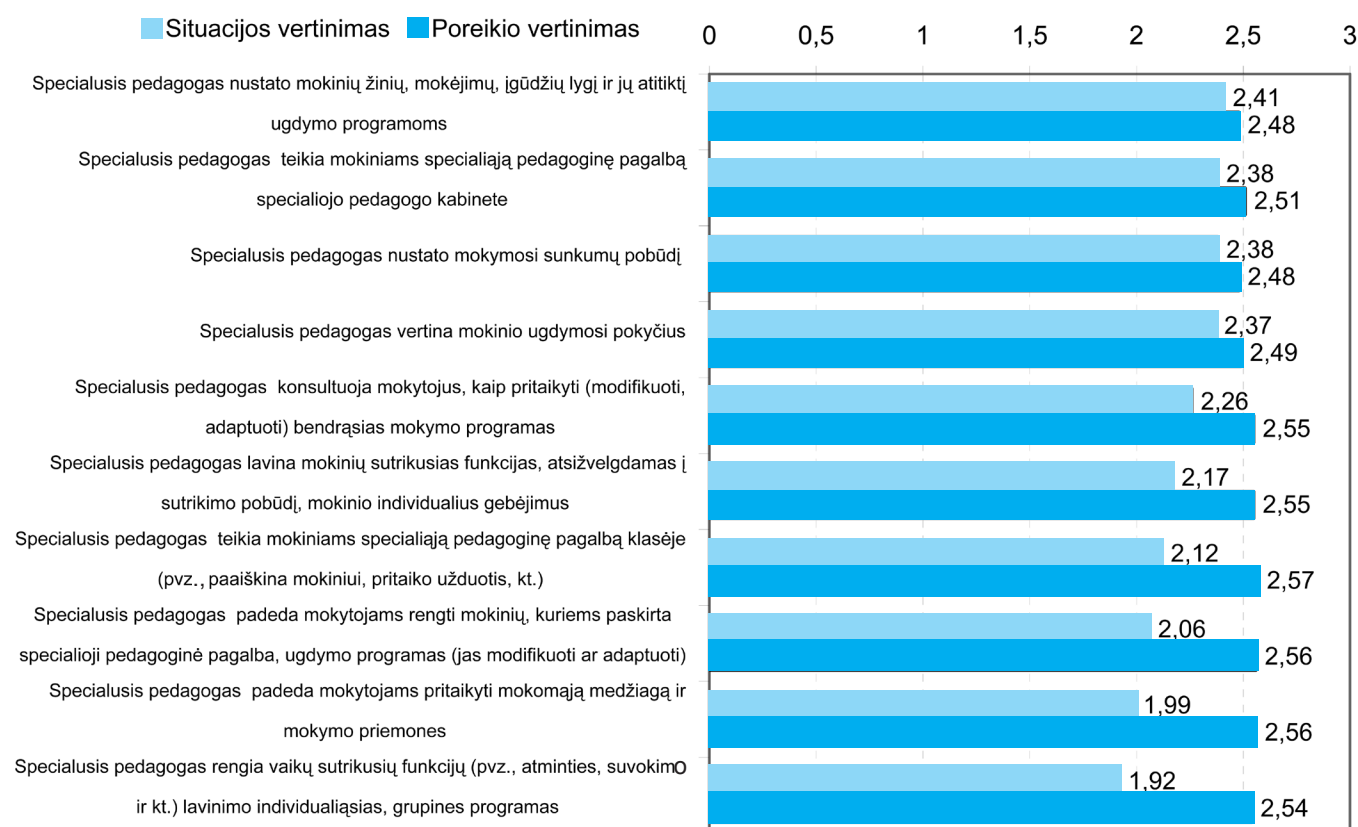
Situacijos vertinimas Poreikio vertinimas

0 0,5 1 1,5 2 2,5 3

Specialusis pedagogas nustato mokinių žinių, mokėjimų, įgūdžių lygį ir jų atitiktį ugdymo programoms
2,41
2,48

Specialusis pedagogas teikia mokiniams specialiąją pedagoginę pagalbą specialiojo pedagogo kabinete
2,38
2,51

Specialusis pedagogas nustato mokymosi sunkumų pobūdį
2,38
2,48

Specialusis pedagogas vertina mokinio ugdymosi pokyčius
2,37
2,49

Specialusis pedagogas konsultuoja mokytojus, kaip pritaikyti (modifikuoti, adaptuoti) bendrąsias mokymo programas
2,26
2,55

Specialusis pedagogas lavina mokinių sutrikusias funkcijas, atsižvelgdamas į sutrikimo pobūdį, mokinio individualius gebėjimus
2,17
2,55

Specialusis pedagogas teikia mokiniams specialiąją pedagoginę pagalbą klasėje (pvz., paaiškina mokiniui, pritaiko užduotis, kt.)
2,12
2,57

Specialusis pedagogas padeda mokytojams rengti mokinių, kuriems paskirta specialioji pedagoginė pagalba, ugdymo programas (jas modifikuoti ar adaptuoti)
2,06
2,56

Specialusis pedagogas padeda mokytojams pritaikyti mokomąją medžiagą ir mokymo priemones
1,99
2,56

Specialusis pedagogas rengia vaikų sutrikusių funkcijų (pvz., atminties, suvokimo ir kt.) lavinimo individualiąsias, grupines programas
1,92
2,54